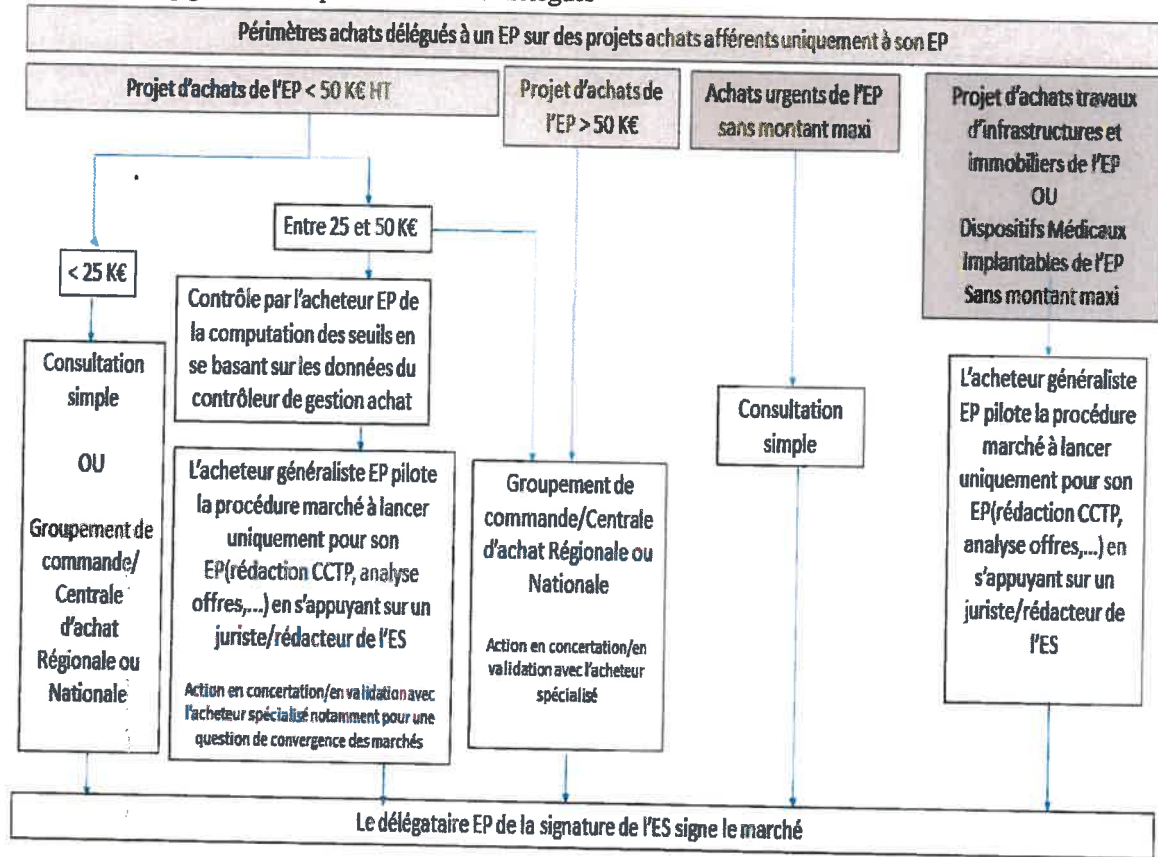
Périmètres achats délégués à un EP sur des projets achats afférents uniquement à son EP

Projet d'achats de l'EP < 50 K€ HT

Projet d'achats de l'EP > 50 K€

Achats urgents de l'EP sans montant maxi

Projet d'achats travaux d'infrastructures et immobiliers de l'EP OU Dispositifs Médicaux Implantables de l'EP Sans montant maxi

Entre 25 et 50 K€

< 25 K€

Contrôle par l'acheteur EP de la computation des seuils en se basant sur les données du contrôleur de gestion achat

Consultation simple

OU

Groupement de commande/ Centrale d'achat Régionale ou Nationale

L'acheteur généraliste EP pilote la procédure marché à lancer uniquement pour son EP(rédaction CCTP, analyse offres,...) en s'appuyant sur un juriste/rédacteur de l'ES

Action en concertation/en validation avec l'acheteur spécialisé notamment pour une question de convergence des marchés

Groupement de commande/Centrale d'achat Régionale ou Nationale

Action en concertation/en validation avec l'acheteur spécialisé

Consultation simple

L'acheteur généraliste EP pilote la procédure marché à lancer uniquement pour son EP(rédaction CCTP, analyse offres,...) en s'appuyant sur un juriste/rédacteur de l'ES

Le délégataire EP de la signature de l'ES signe le marché